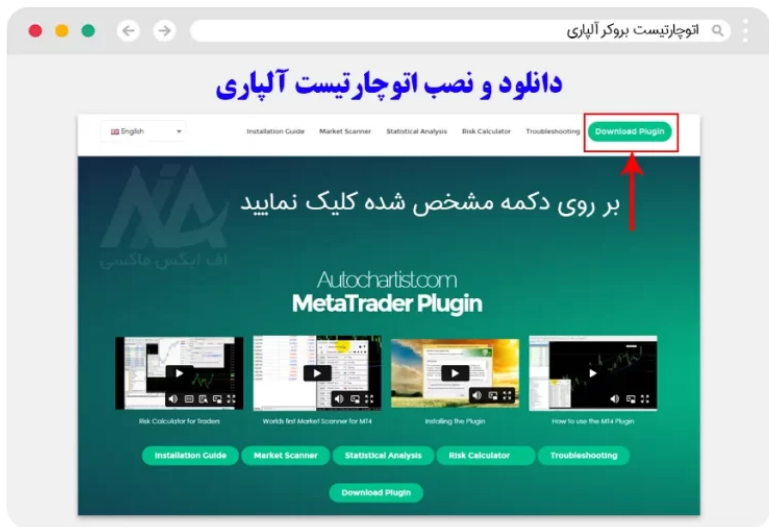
اتوچارتیست بروکر آلپاری

دانلود و نصب اتوچارتیست آلپاری

English

Installation Guide Market Scanner Statistical Analysis Risk Calculator Troubleshooting Download Plugin

بر روی دکمه مشخص شده کلیک نمایید

اف ایکس ماکسی

Autochartist.com
MetaTrader Plugin

Risk Calculator for Traders

Worlds first Market Scanner for MT4

Installing The Plugin

How to use the MT4 Plugin

Installation Guide Market Scanner Statistical Analysis Risk Calculator Troubleshooting

Download Plugin